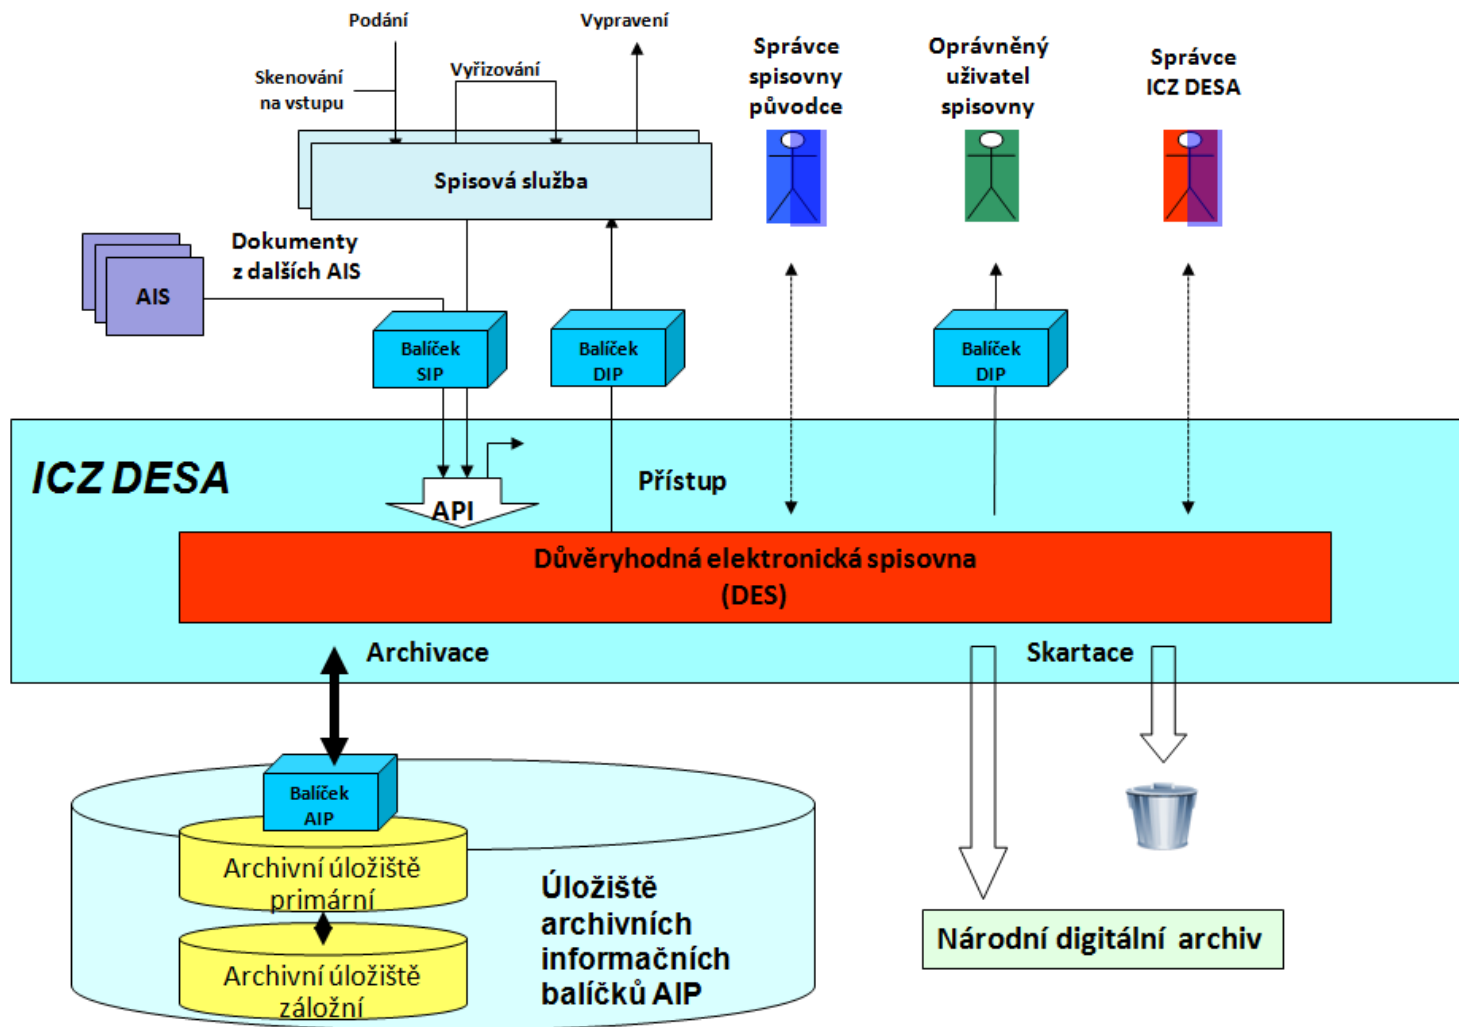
Podání

Vypravení

Skenování na vstupu

Vyřizování

Správce spisovny původce

Oprávněný uživatel spisovny

Správce ICZ DESA

Spisová služba

Dokumenty z dalších AIS

AIS

Balíček SIP

Balíček DIP

Balíček DIP

ICZ DESA

API

Přístup

Důvěryhodná elektronická spisovna (DES)

Archivace

Skartace

Balíček AIP

Archivní úložiště primární

Archivní úložiště záložní

Úložiště archivních informačních balíčků AIP

Národní digitální archiv